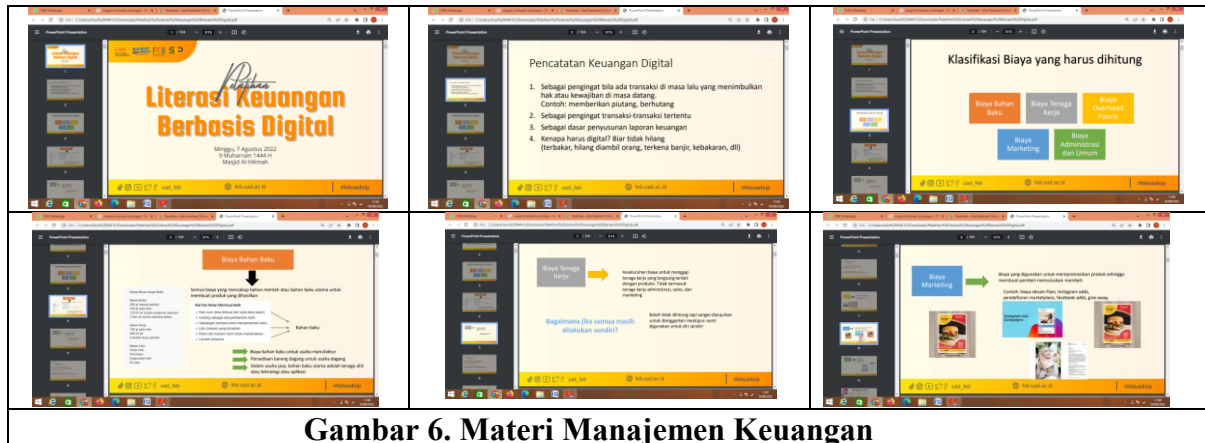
PowerPoint Presentation

Pelatihan
Literasi Keuangan Berbasis Digital

Minggu, 7 Agustus 2022
9 Muharram 1444 H
Masjid Al-Hikmah

uad_feb
feb.uad.ac.id
#febuadship

Pencatatan Keuangan Digital

1. Sebagai pengingat bila ada transaksi di masa lalu yang menimbulkan hak atau kewajiban di masa datang. Contoh: memberikan piutang, berhutang
2. Sebagai pengingat transaksi-transaksi tertentu
3. Sebagai dasar penyusunan laporan keuangan
4. Kenapa harus digital? Biar tidak hilang (terbakar, hilang diambil orang, terkena banjir, kebakaran, dll)

uad_feb
feb.uad.ac.id
#febuadship

Klasifikasi Biaya yang harus dihitung

Biaya Bahan Baku
Biaya Tenaga Kerja
Biaya Overhead Pabrik
Biaya Marketing
Biaya Administrasi dan Umum

Biaya Bahan Baku

Semua biaya yang mencakup bahan mentah atau bahan baku utama untuk membuat produk yang dihasilkan

Bahan baku

Biaya bahan baku untuk usaha manufaktur
Persediaan barang dagang untuk usaha dagang
Dalam usaha jasa, bahan baku utama adalah tenaga ahli atau teknologi atau aplikasi

uad_feb
feb.uad.ac.id
#febuadship

Biaya Tenaga Kerja

Bagaimana jika semua masih dilakukan sendiri?

uad_feb
feb.uad.ac.id
#febuadship

Biaya Marketing

Biaya yang digunakan untuk mempromosikan produk sehingga membuat pembeli memutuskan membeli

Contoh: biaya desain flyer, instagram ads, pendaftaran marketplace, facebook adds, give away.

uad_feb
feb.uad.ac.id
#febuadship

Gambar 6. Materi Manajemen Keuangan